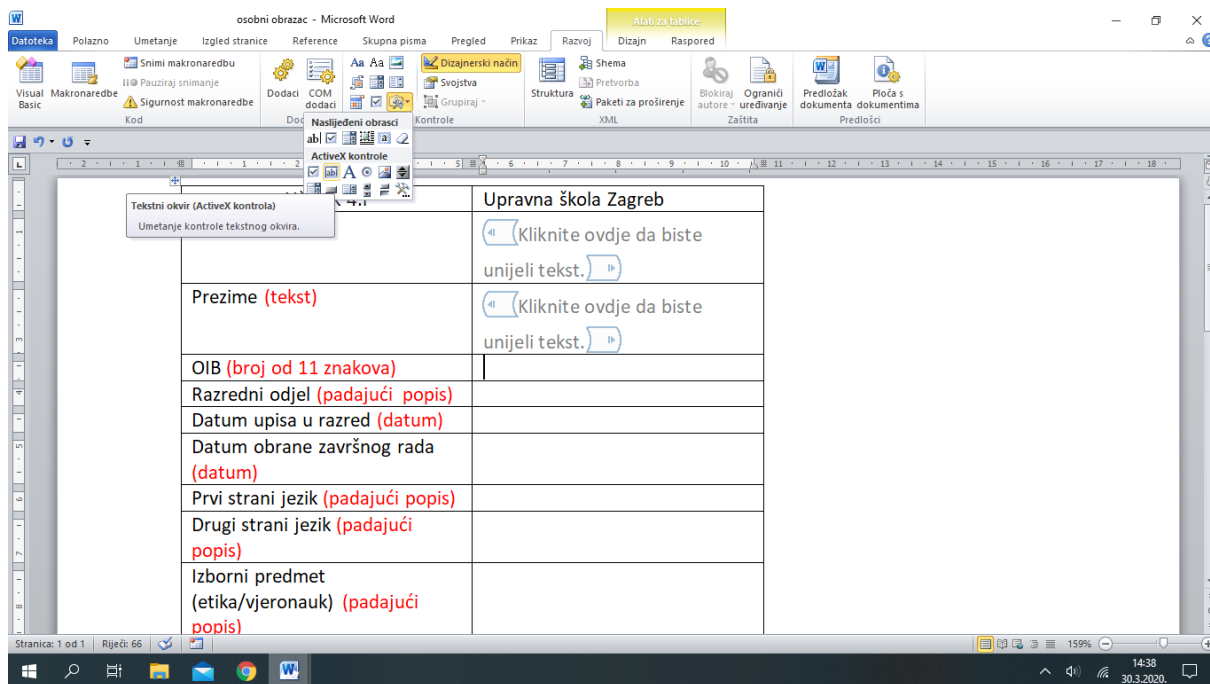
osobni obrazac - Microsoft Word

Alati za tablice

Datoteka Polazno Umetanje Izgled stranice Reference Skupna pisma Pregled Prikaz Razvoj Dizajn Raspored

Visual Basic Makronaredbe Snimi makronaredbu Pauziraj snimanje Sigurnost makronaredbe Kod

Dodaci COM dodaci Dodaci

Dizajnerski način Svojstva Grupiraj Kontrole

Struktura Shema Pretvorba Paketi za proširenje XML

Blokiraj autore Ograniči uređivanje Zaštita

Predložak dokumenta Ploča s dokumentima Predlošci

Naslijeđeni obrasci

ActiveX kontrole

Tekstni okvir (ActiveX kontrola)

Umetanje kontrole tekstnog okvira.

| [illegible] 4.1 | Upravna škola Zagreb |
|---|---|
| | Kliknite ovdje da biste unijeli tekst. |
| Prezime (tekst) | Kliknite ovdje da biste unijeli tekst. |
| OIB (broj od 11 znakova) | |
| Razredni odjel (padajući popis) | |
| Datum upisa u razred (datum) | |
| Datum obrane završnog rada (datum) | |
| Prvi strani jezik (padajući popis) | |
| Drugi strani jezik (padajući popis) | |
| Izborni predmet (etika/vjeronauk) (padajući popis) | |

Stranica: 1 od 1 Riječi: 66 159%

14:38 30.3.2020.